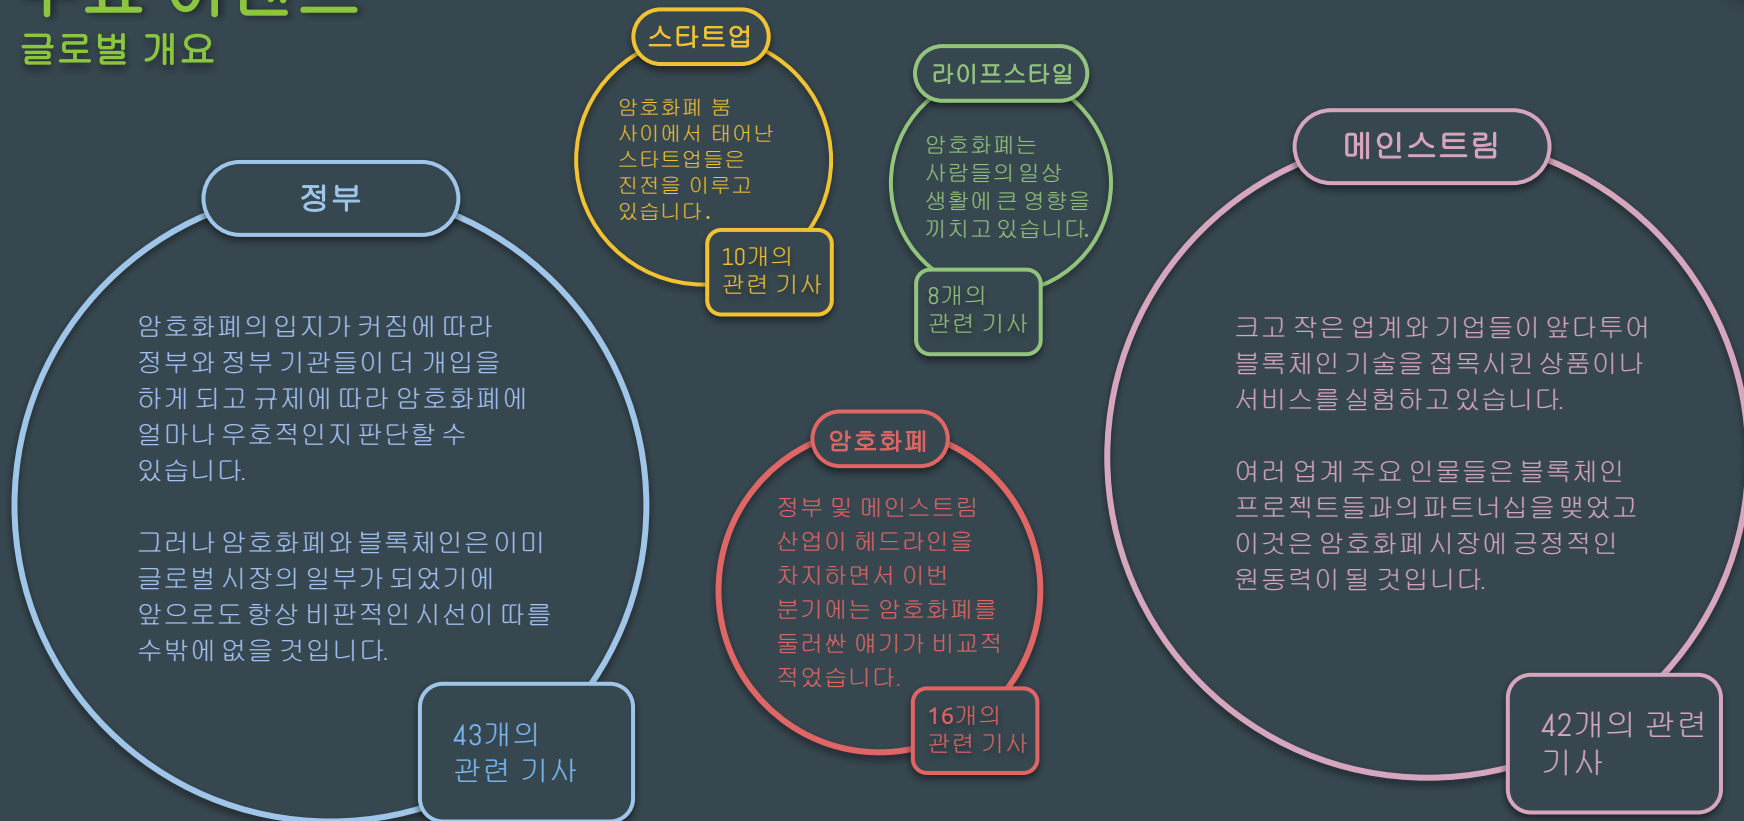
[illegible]
글로벌 개요

스타트업
암호화폐 붐 사이에서 태어난 스타트업들은 진전을 이루고 있습니다.
10개의 관련 기사

라이프스타일
암호화폐는 사람들의 일상 생활에 큰 영향을 끼치고 있습니다.
8개의 관련 기사

메인스트림
크고 작은 업계와 기업들이 앞다투어 블록체인 기술을 접목시킨 상품이나 서비스를 실험하고 있습니다.

여러 업계 주요 인물들은 블록체인 프로젝트들과의 파트너십을 맺었고 이것은 암호화폐 시장에 긍정적인 원동력이 될 것입니다.
42개의 관련 기사

정부
암호화폐의 입지가 커짐에 따라 정부와 정부 기관들이 더 개입을 하게 되고 규제에 따라 암호화폐에 얼마나 우호적인지 판단할 수 있습니다.

그러나 암호화폐와 블록체인은 이미 글로벌 시장의 일부가 되었기에 앞으로도 항상 비판적인 시선이 따를 수밖에 없을 것입니다.
43개의 관련 기사

암호화폐
정부 및 메인스트림 산업이 헤드라인을 차지하면서 이번 분기에는 암호화폐를 둘러싼 얘기가 비교적 적었습니다.
16개의 관련 기사